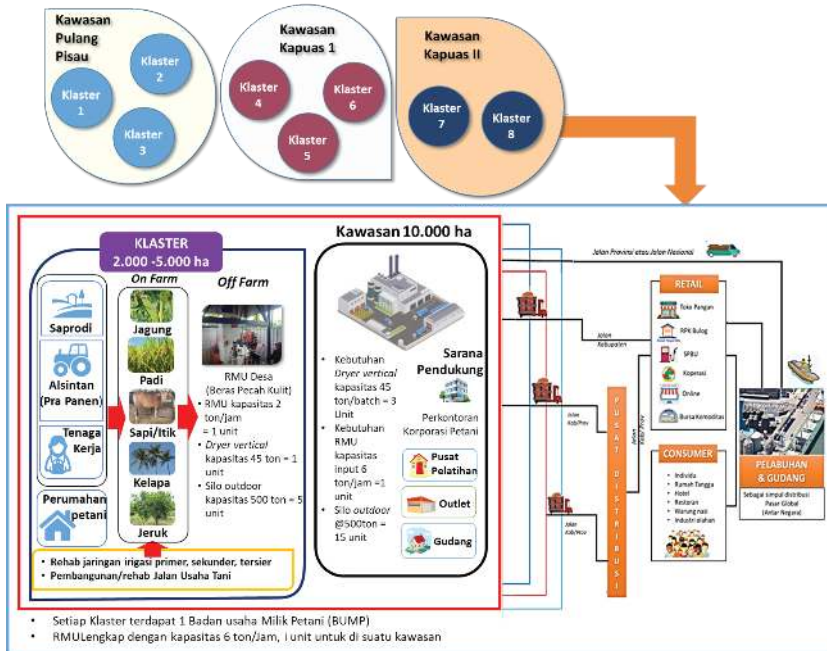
Kawasan Pulang Pisau

Klaster 1

Klaster 2

Klaster 3

Kawasan Kapuas 1

Klaster 4

Klaster 5

Klaster 6

Kawasan Kapuas II

Klaster 7

Klaster 8

KLASTER 2.000 -5.000 ha

On Farm

Off Farm

Saprodi

Alsintan (Pra Panen)

Tenaga Kerja

Perumahan petani

Jagung

Padi

Sapi/Itik

Kelapa

Jeruk

RMU Desa (Beras Pecah Kulit)

- RMU kapasitas 2 ton/jam = 1 unit
- *Dryer vertical* kapasitas 45 ton = 1 unit
- Silo outdoor kapasitas 500 ton = 5 unit

Kawasan 10.000 ha

- Kebutuhan *Dryer vertical* kapasitas 45 ton/batch = 3 Unit
- Kebutuhan RMU kapasitas input 6 ton/jam =1 unit
- Silo *outdoor* @500ton = 15 unit

Sarana Pendukung

Perkontoran Korporasi Petani

Pusat Polatihan

Outlet

Gudang

- Rehab jaringan irigasi primer, sekunder, tersier
- Pembangunan/rehab Jalan Usaha Tani

Jalan Provinsi atau Jalan Nasional

Jalan Kabupaten

Jalan Kab/Prov

Jalan Kab/Prov

PUSAT DISTRIBUSI

RETAIL

Toko Pangan

RPK Bulog

SPBU

Koperasi

Online

Bursa Komoditas

CONSUMER

- Individu
- Rumah Tangga
- Hotel
- Restoran
- Warung nasi
- Industri olahan

PELABUHAN & GUDANG

Sebagai simpul distribusi Pasar Global (Antar Negara)

- Setiap Klaster terdapat 1 Badan usaha Milik Petani (BUMP)
- RMULengkap dengan kapasitas 6 ton/Jam, I unit untuk di suatu kawasan